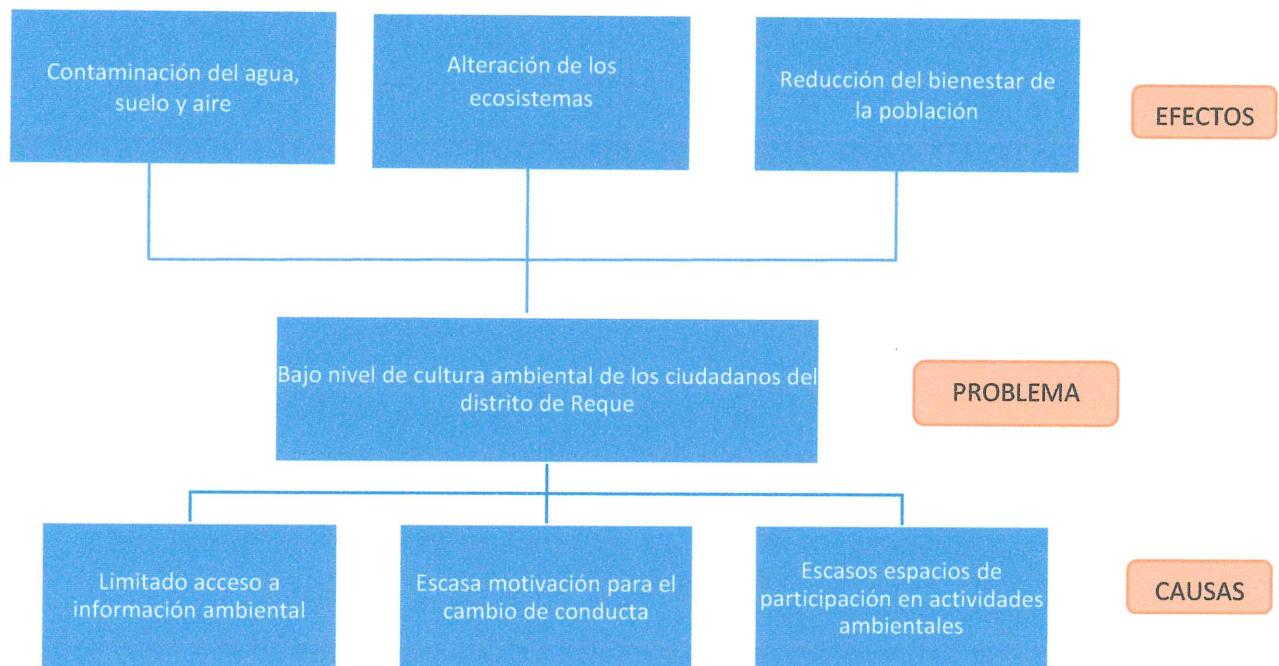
Contaminación del agua, suelo y aire

Alteración de los ecosistemas

Reducción del bienestar de la población

EFECTOS

Bajo nivel de cultura ambiental de los ciudadanos del distrito de Reque

PROBLEMA

Limitado acceso a información ambiental

Escasa motivación para el cambio de conducta

Escasos espacios de participación en actividades ambientales

CAUSAS